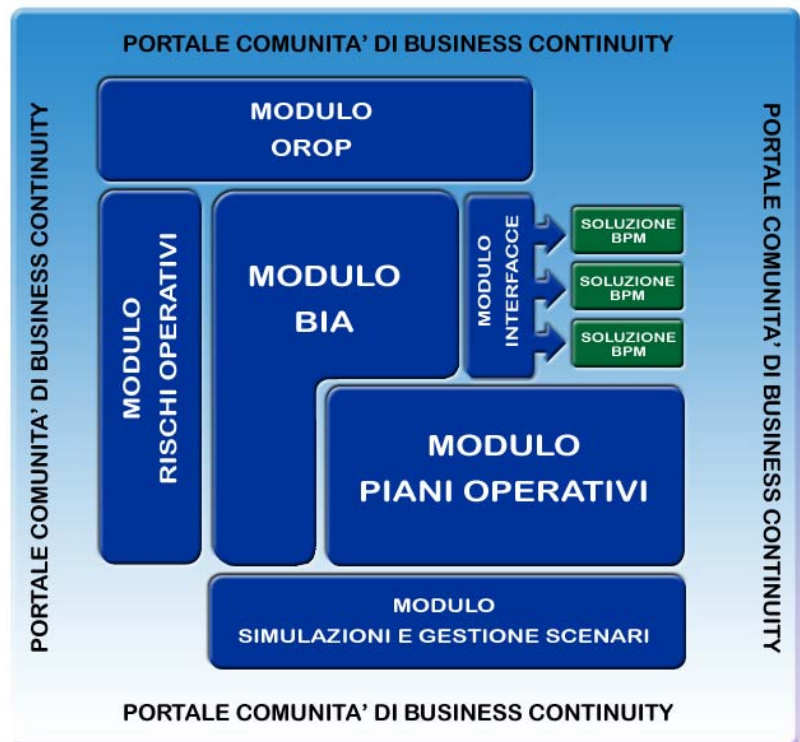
PORTALE COMUNITA' DI BUSINESS CONTINUITY

PORTALE COMUNITA' DI BUSINESS CONTINUITY

PORTALE COMUNITA' DI BUSINESS CONTINUITY

MODULO
OROP

MODULO
RISCHI OPERATIVI

MODULO
BIA

MODULO
INTERFACCE

SOLUZIONE
BPM

SOLUZIONE
BPM

SOLUZIONE
BPM

MODULO
PIANI OPERATIVI

MODULO
SIMULAZIONI E GESTIONE SCENARI

PORTALE COMUNITA' DI BUSINESS CONTINUITY